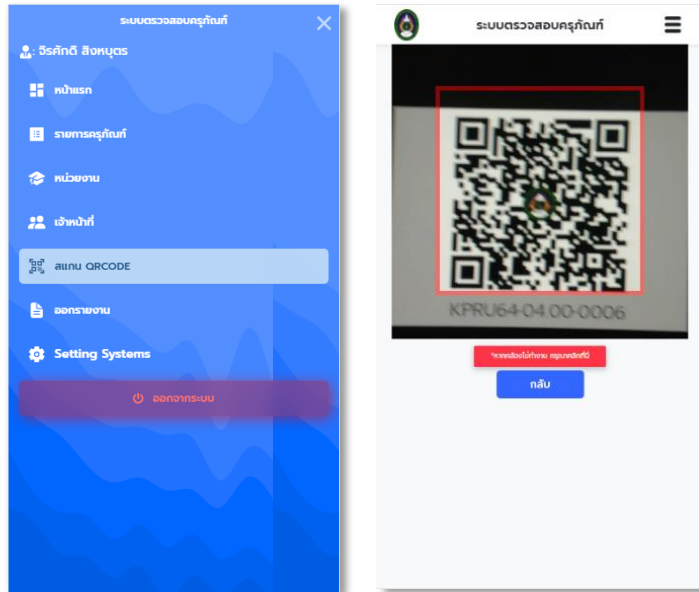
ระบบตรวจสอบครุภัณฑ์

วีรศักดิ์ สิงหบุตร

หน้าแรก

รายการครุภัณฑ์

หน่วยงาน

เจ้าหน้าที่

สแกน QRCODE

ออกรายงาน

Setting Systems

ออกจากระบบ

ระบบตรวจสอบครุภัณฑ์

KPRU64-04.00-0006

*หากกล้องไม่ทำงาน กรุณาคลิกที่นี่

กลับ